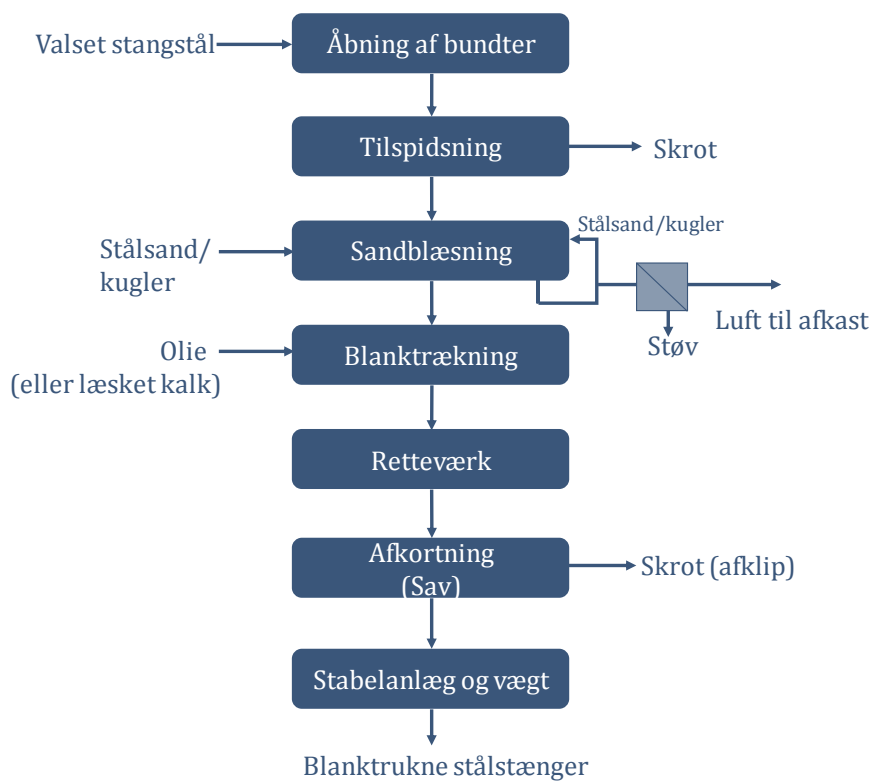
Valset stangstål

Åbning af bundter

Tilspidsning

Skrot

Stålsand/kugler

Stålsand/ kugler

Sandblæsning

Luft til afkast

Støv

Olie (eller læsket kalk)

Blanktrækning

Retteværk

Afkortning (Sav)

Skrot (afklip)

Stabelanlæg og vægt

Blanktrukne stålstænger